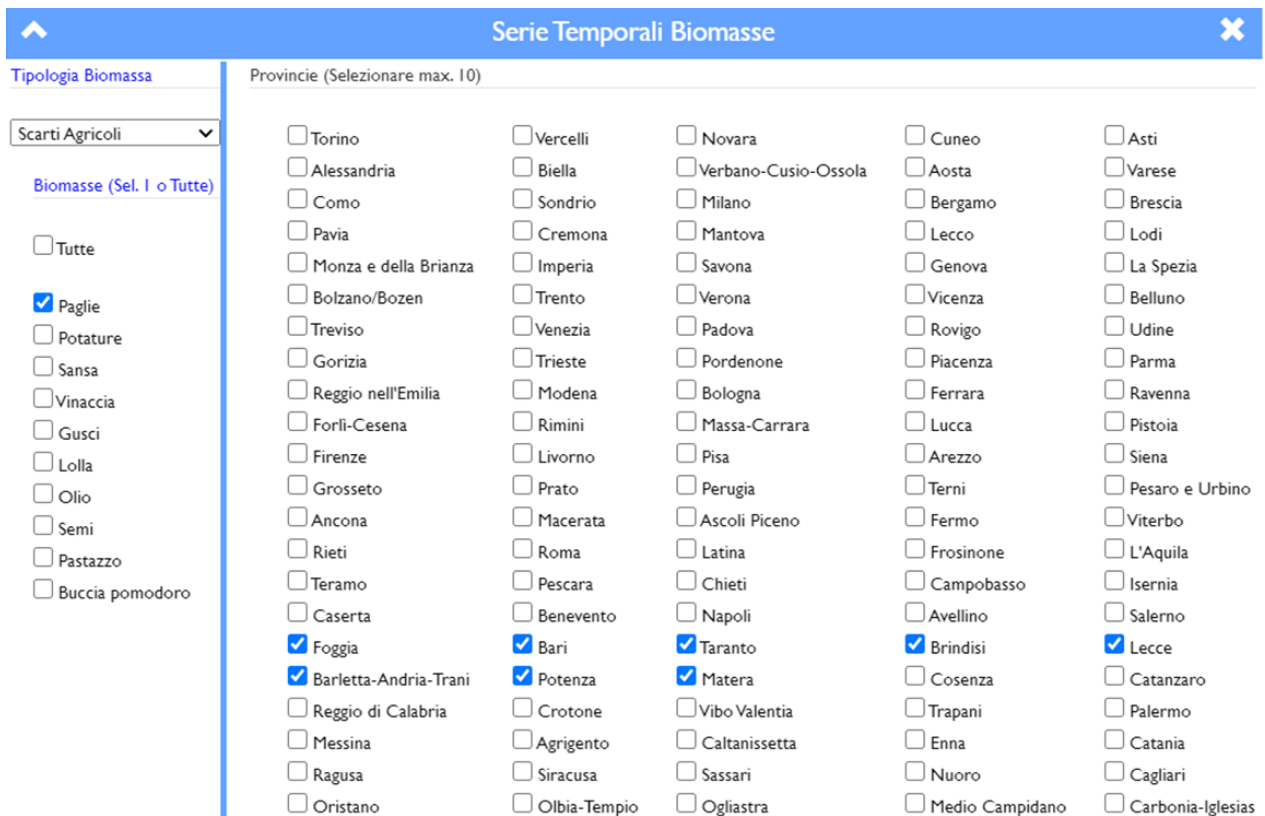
Serie Temporali Biomasse

Tipologia Biomassa

Scarti Agricoli

Biomasse (Sel. 1 o Tutte)

Tutte

Paglie
Potature
Sansa
Vinaccia
Gusci
Lolla
Olio
Semi
Pastazzo
Buccia pomodoro

Provincie (Selezionare max. 10)

| | | | | |
|---|---|---|---|---|
| Torino | Vercelli | Novara | Cuneo | Asti |
| Alessandria | Biella | Verbano-Cusio-Ossola | Aosta | Varese |
| Como | Sondrio | Milano | Bergamo | Brescia |
| Pavia | Cremona | Mantova | Lecco | Lodi |
| Monza e della Brianza | Imperia | Savona | Genova | La Spezia |
| Bolzano/Bozen | Trento | Verona | Vicenza | Belluno |
| Treviso | Venezia | Padova | Rovigo | Udine |
| Gorizia | Trieste | Pordenone | Piacenza | Parma |
| Reggio nell'Emilia | Modena | Bologna | Ferrara | Ravenna |
| Forlì-Cesena | Rimini | Massa-Carrara | Lucca | Pistoia |
| Firenze | Livorno | Pisa | Arezzo | Siena |
| Grosseto | Prato | Perugia | Terni | Pesaro e Urbino |
| Ancona | Macerata | Ascoli Piceno | Fermo | Viterbo |
| Rieti | Roma | Latina | Frosinone | L'Aquila |
| Teramo | Pescara | Chieti | Campobasso | Isernia |
| Caserta | Benevento | Napoli | Avellino | Salerno |
| Foggia | Bari | Taranto | Brindisi | Lecce |
| Barletta-Andria-Trani | Potenza | Matera | Cosenza | Catanzaro |
| Reggio di Calabria | Crotone | Vibo Valentia | Trapani | Palermo |
| Messina | Agrigento | Caltanissetta | Enna | Catania |
| Ragusa | Siracusa | Sassari | Nuoro | Cagliari |
| Oristano | Olbia-Tempio | Ogliastra | Medio Campidano | Carbonia-Iglesias |